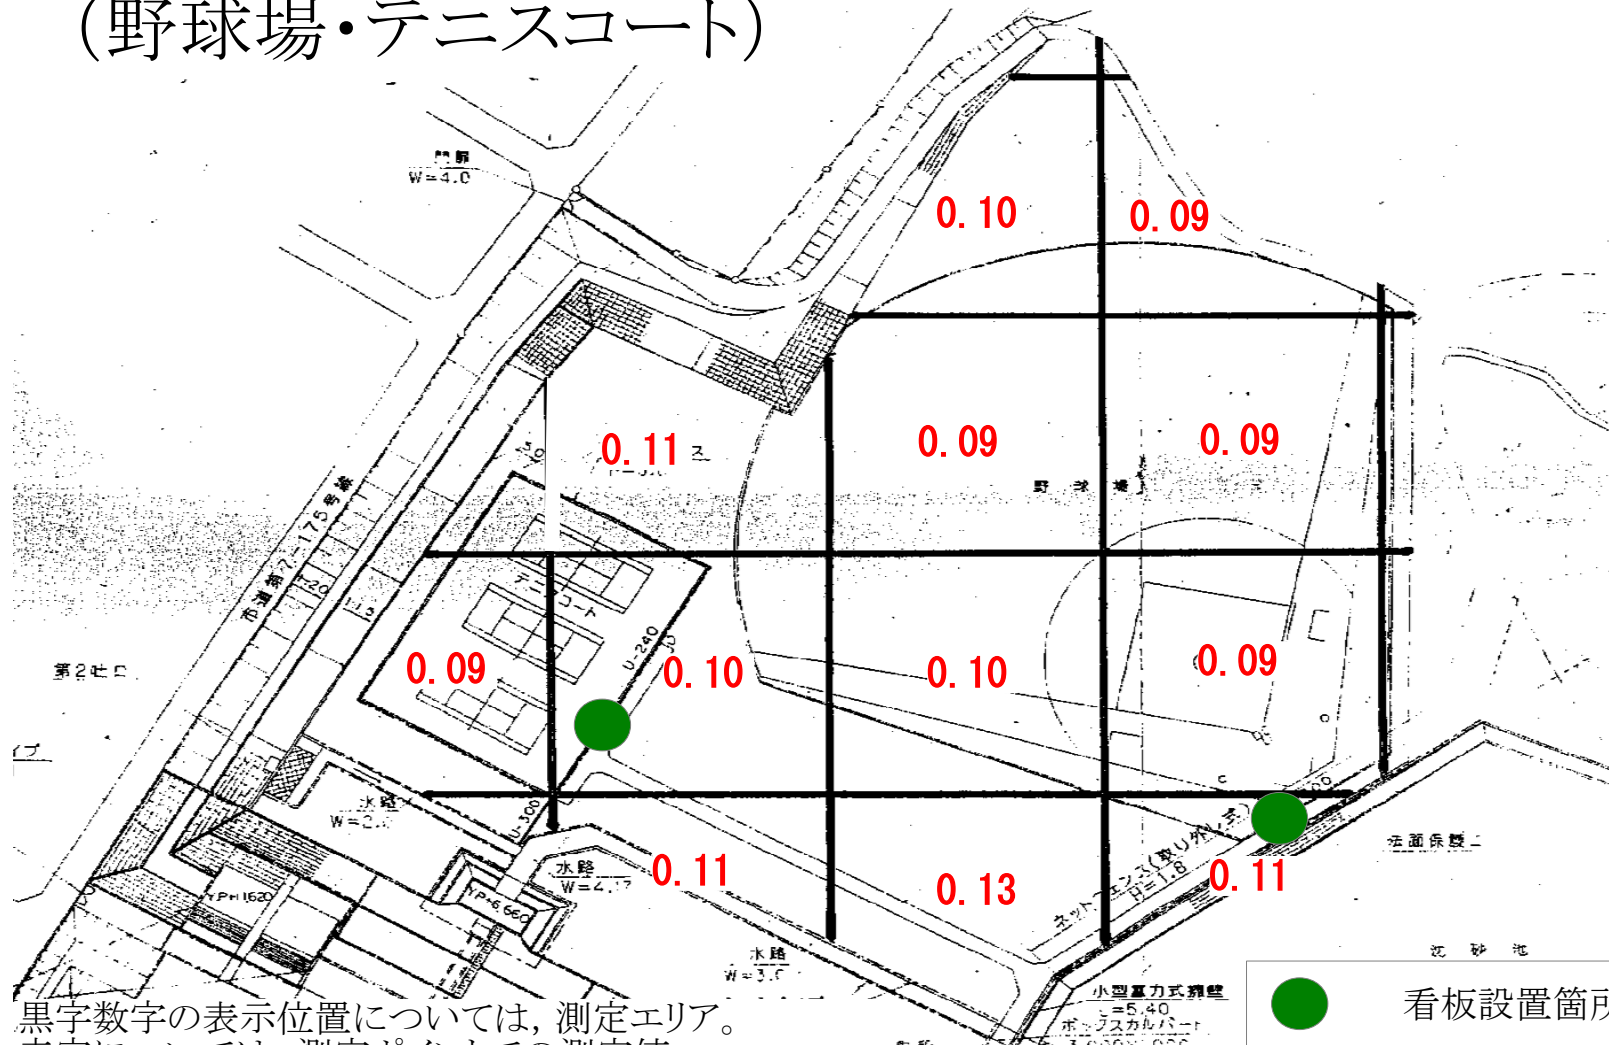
(野球場・テニスコート)

門扉
W=4.0

0.10
0.09
0.11
0.09
0.09
野球場
市道第7-175号線
テニスコート
U-240
0.09
0.10
0.10
0.09
第2吐口
水路
W=2.
U-300
0.11
0.13
0.11
水路
W=4.
ネットフェンス(取り外し式)
H=1.8
法面保護工
水路
W=3.0
小型重力式擁壁
L=5.40
ボックスカルバート
沈砂池
看板設置箇所

黒字数字の表示位置については，測定エリア。
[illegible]